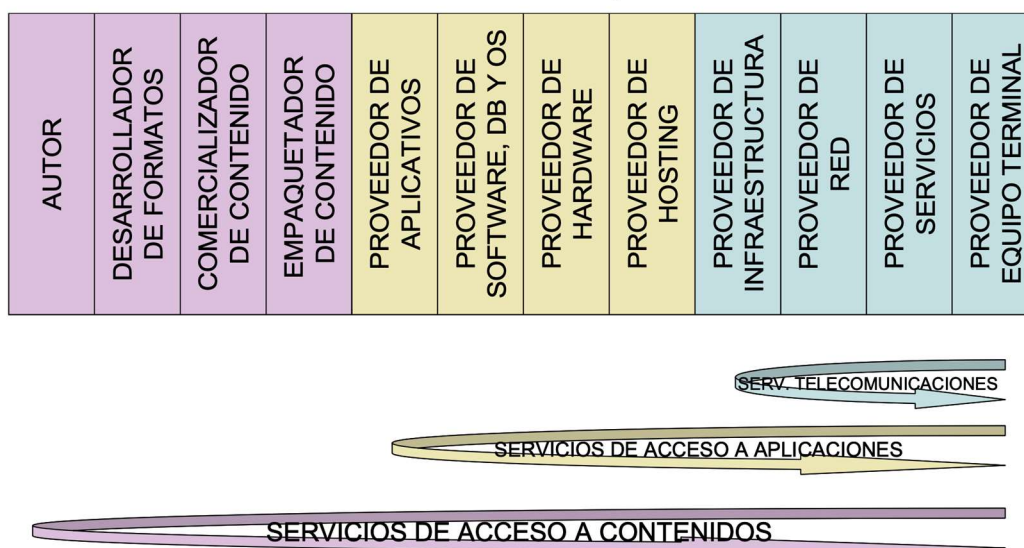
| AUTOR | DESARROLLADOR DE FORMATOS | COMERCIALIZADOR DE CONTENIDO | EMPAQUETADOR DE CONTENIDO | PROVEEDOR DE APLICATIVOS | PROVEEDOR DE SOFTWARE, DB Y OS | PROVEEDOR DE HARDWARE | PROVEEDOR DE HOSTING | PROVEEDOR DE INFRAESTRUCTURA | PROVEEDOR DE RED | PROVEEDOR DE SERVICIOS | PROVEEDOR DE EQUIPO TERMINAL |
|---|---|---|---|---|---|---|---|---|---|---|---|

SERV. TELECOMUNICACIONES

SERVICIOS DE ACCESO A APLICACIONES

SERVICIOS DE ACCESO A CONTENIDOS